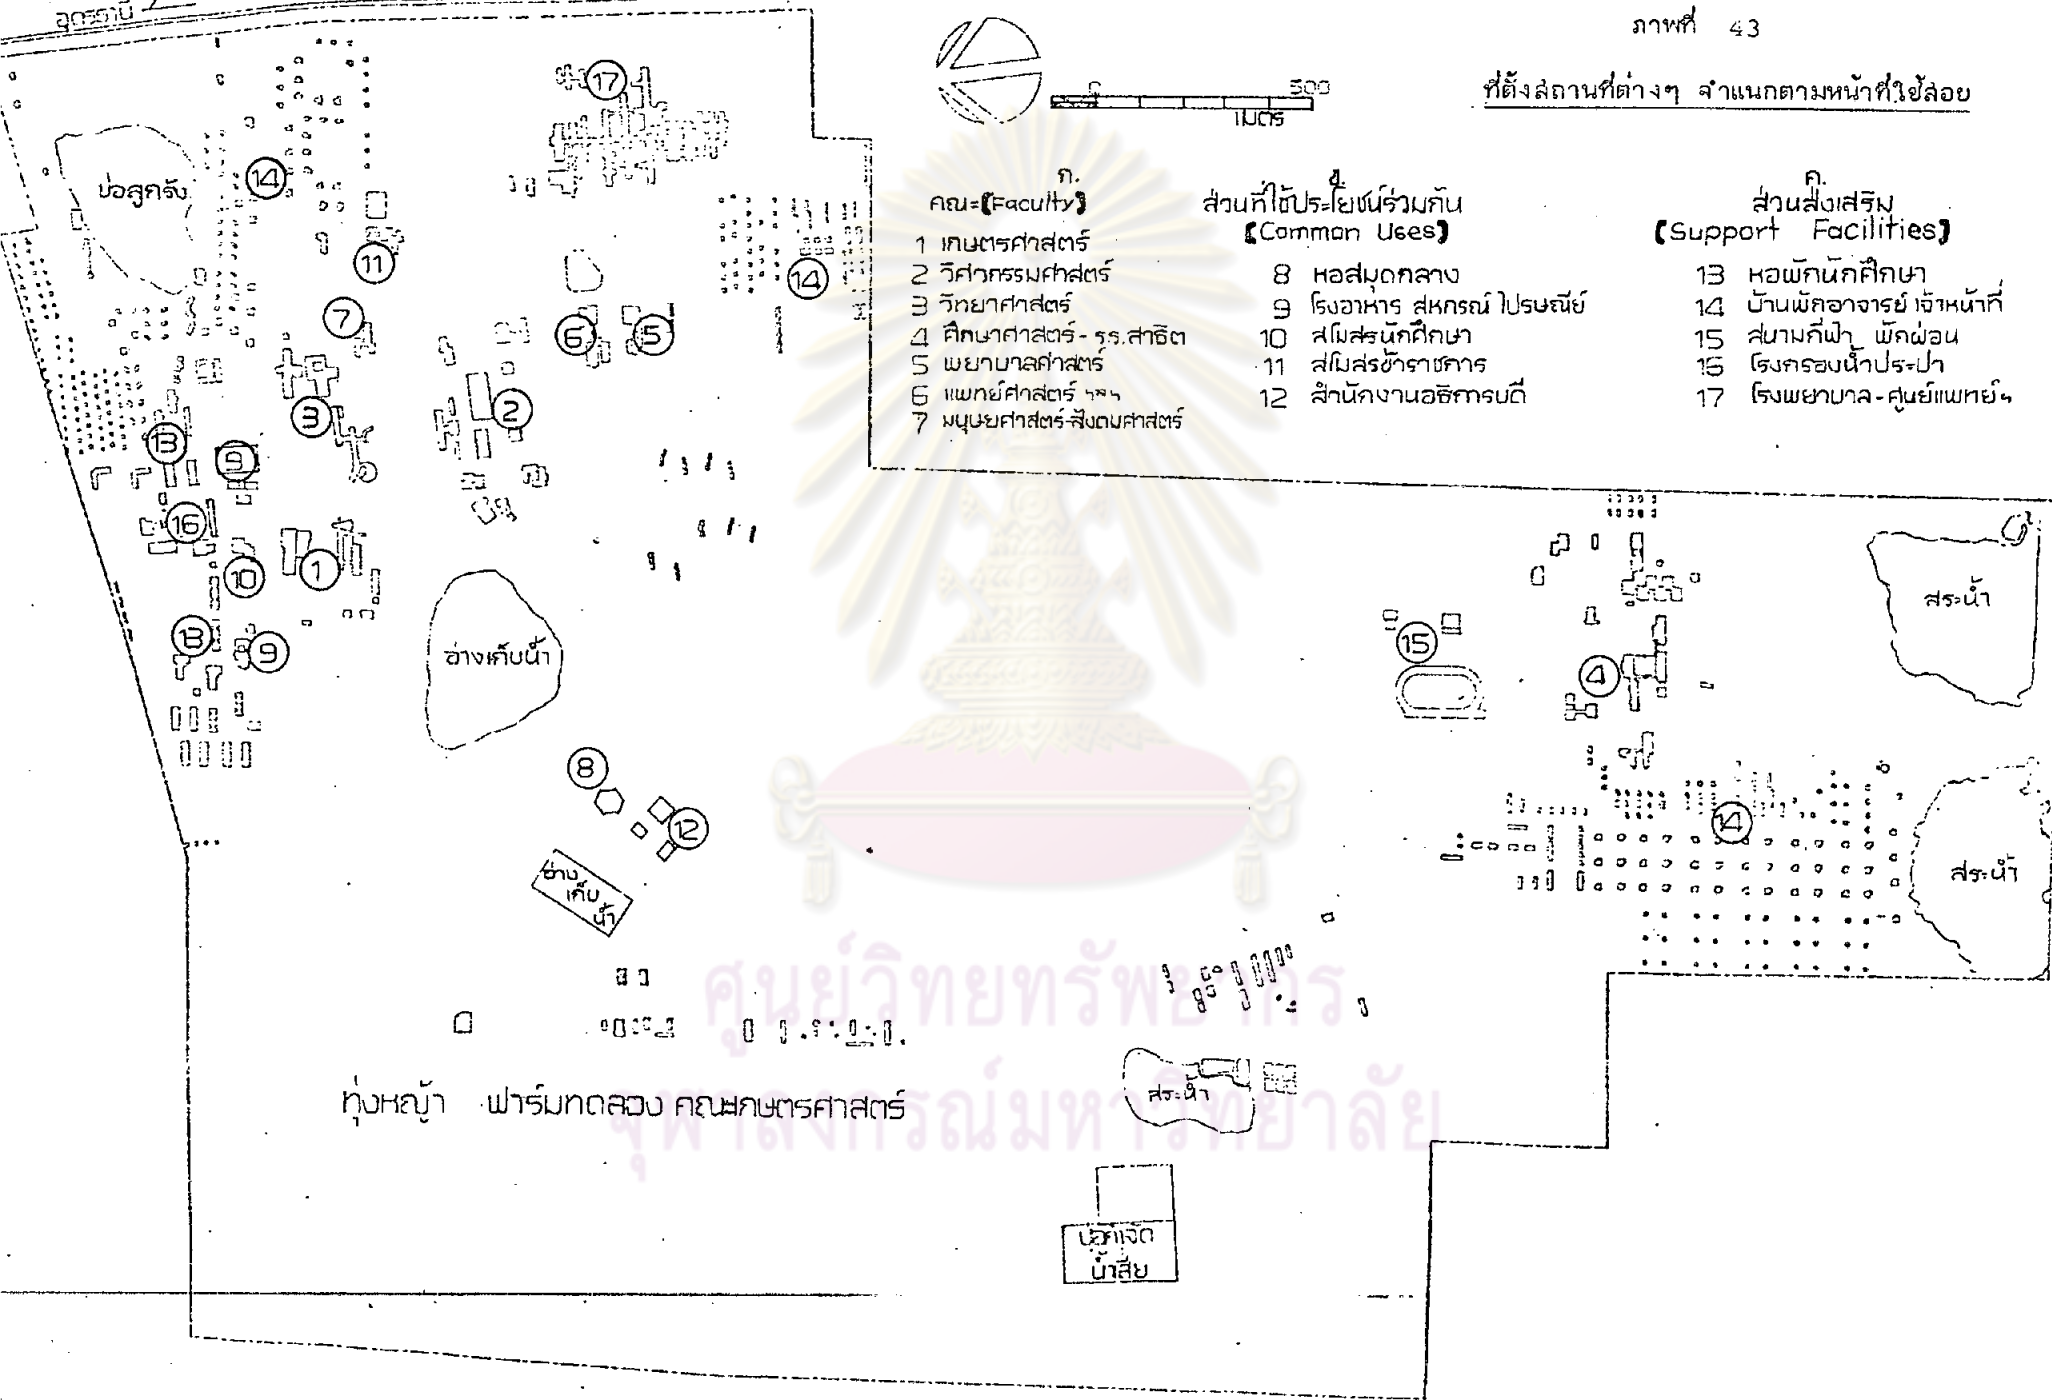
ภาพที่ 43

ที่ตั้งสถานที่ต่างๆ จำแนกตามหน้าที่ใช้สอย

0 500 เมตร

ก.
คณะ (Faculty)
1 เกษตรศาสตร์
2 วิศวกรรมศาสตร์
3 วิทยาศาสตร์
4 ศึกษาศาสตร์ - รร.สาธิต
5 พยาบาลศาสตร์
6 แพทย์ศาสตร์ ฯลฯ
7 มนุษยศาสตร์-สังคมศาสตร์

ข.
ส่วนที่ใช้ประโยชน์ร่วมกัน
(Common Uses)
8 หอสมุดกลาง
9 โรงอาหาร สหกรณ์ ไปรษณีย์
10 สโมสรนักศึกษา
11 สโมสรข้าราชการ
12 สำนักงานอธิการบดี

ค.
ส่วนส่งเสริม
(Support Facilities)
13 หอพักนักศึกษา
14 บ้านพักอาจารย์ เจ้าหน้าที่
15 สนามกีฬา พักผ่อน
16 โรงกรองน้ำประปา
17 โรงพยาบาล-ศูนย์แพทย์ฯ

อุดรธานี

บ่อลูกรัง

14
17
11
14
7
6
5
2
3
13
9
16
1
10
13
9
อ่างเก็บน้ำ
8
12
อ่างเก็บน้ำ
15
4
สระน้ำ
14
สระน้ำ
สระน้ำ
บ่อกำจัดน้ำเสีย

ทุ่งหญ้า ฟาร์มทดลอง คณะเกษตรศาสตร์

ศูนย์วิทยทรัพยากร
จุฬาลงกรณ์มหาวิทยาลัย